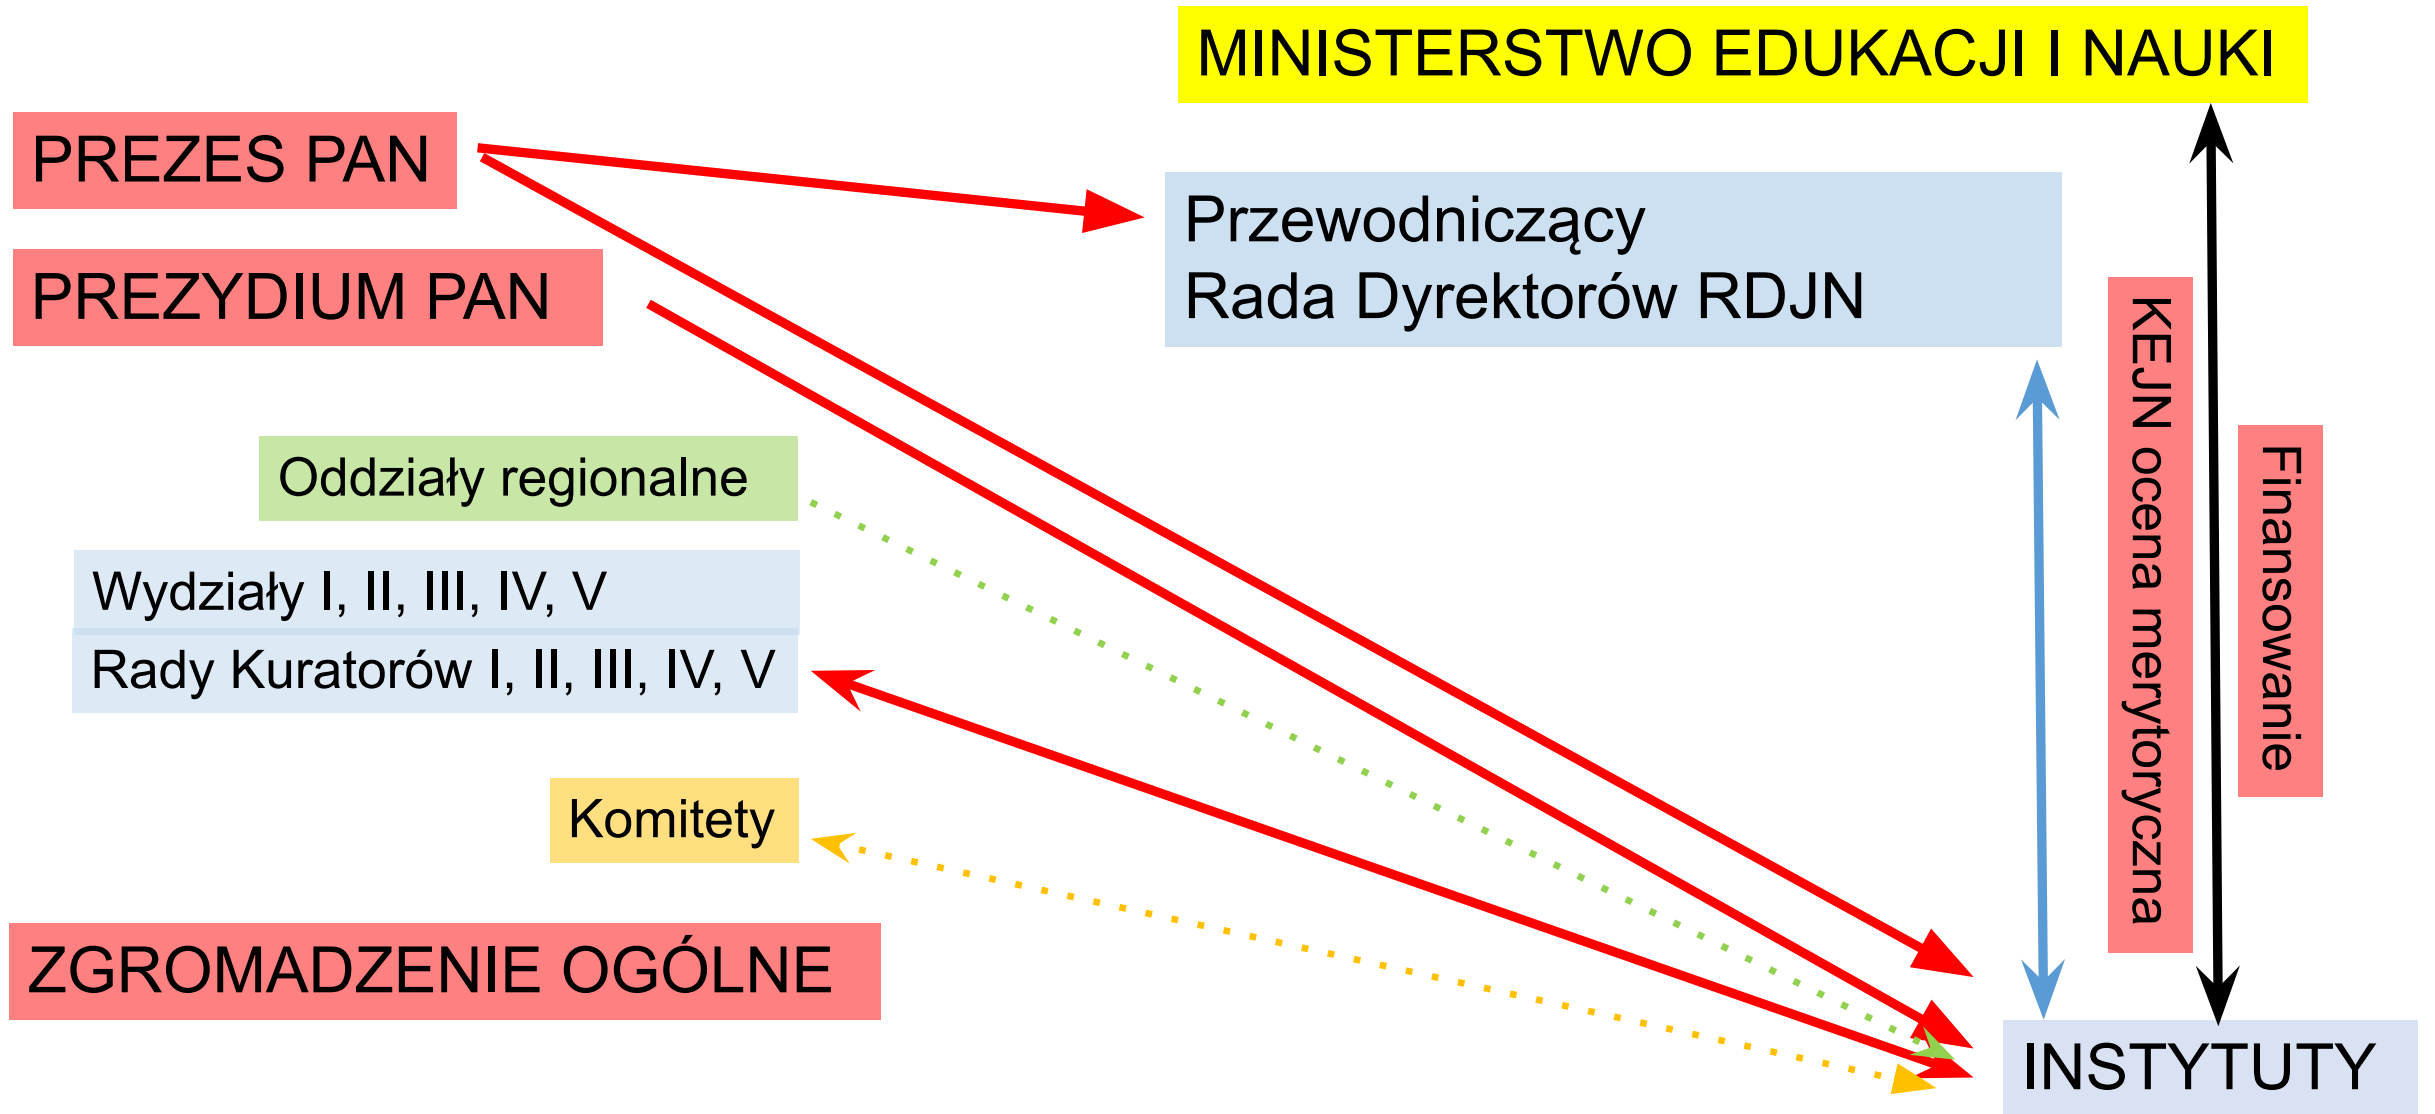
MINISTERSTWO EDUKACJI I NAUKI

PREZES PAN

PREZYDIUM PAN

Przewodniczący
Rada Dyrektorów RDJN

KEJN ocena merytoryczna

Finansowanie

Oddziały regionalne

Wydziały I, II, III, IV, V

Rady Kuratorów I, II, III, IV, V

Komitety

ZGROMADZENIE OGÓLNE

INSTYTUTY